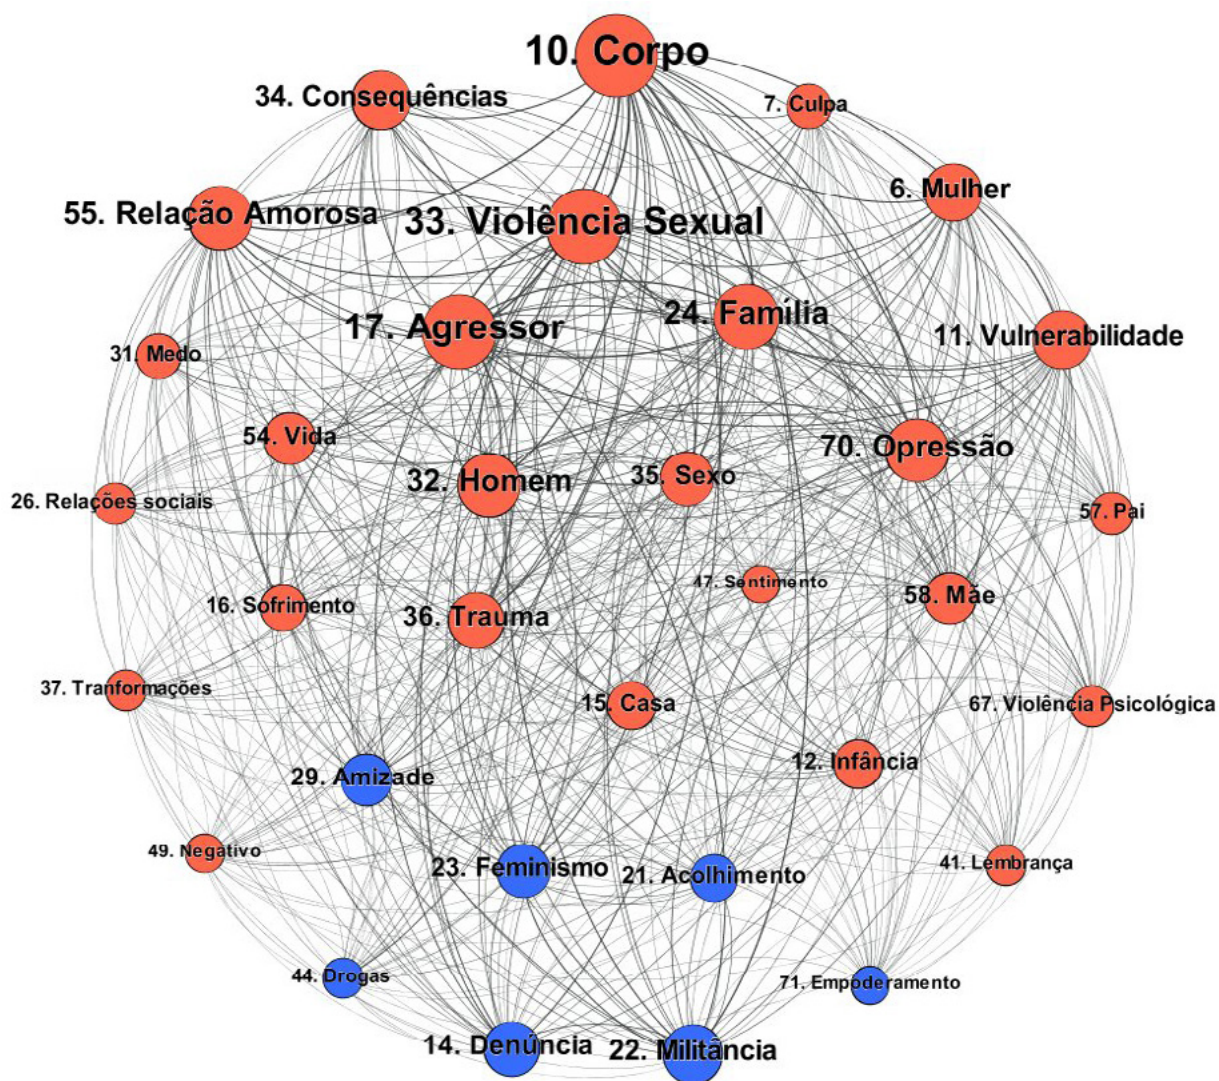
10. Corpo
34. Consequências
7. Culpa
6. Mulher
55. Relação Amorosa
33. Violência Sexual
17. Agressor
24. Família
11. Vulnerabilidade
31. Medo
54. Vida
70. Opressão
32. Homem
35. Sexo
26. Relações sociais
57. Pai
47. Sentimento
16. Sofrimento
36. Trauma
58. Mãe
37. Tranformações
15. Casa
67. Violência Psicológica
29. Amizade
12. Infância
49. Negativo
23. Feminismo
21. Acolhimento
41. Lembrança
44. Drogas
71. Empoderamento
14. Denúncia
22. Militância